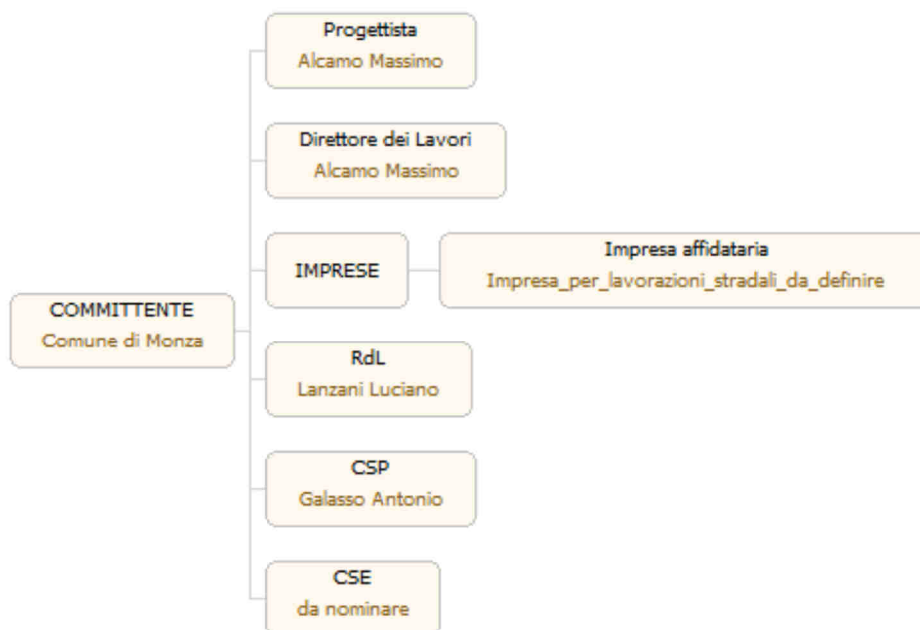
COMMITTENTE
Comune di Monza

Progettista
Alcamo Massimo

Direttore dei Lavori
Alcamo Massimo

IMPRESE

Impresa affidataria
Impresa_per_lavorazioni_stradali_da_definire

RdL
Lanzani Luciano

CSP
Galasso Antonio

CSE
da nominare